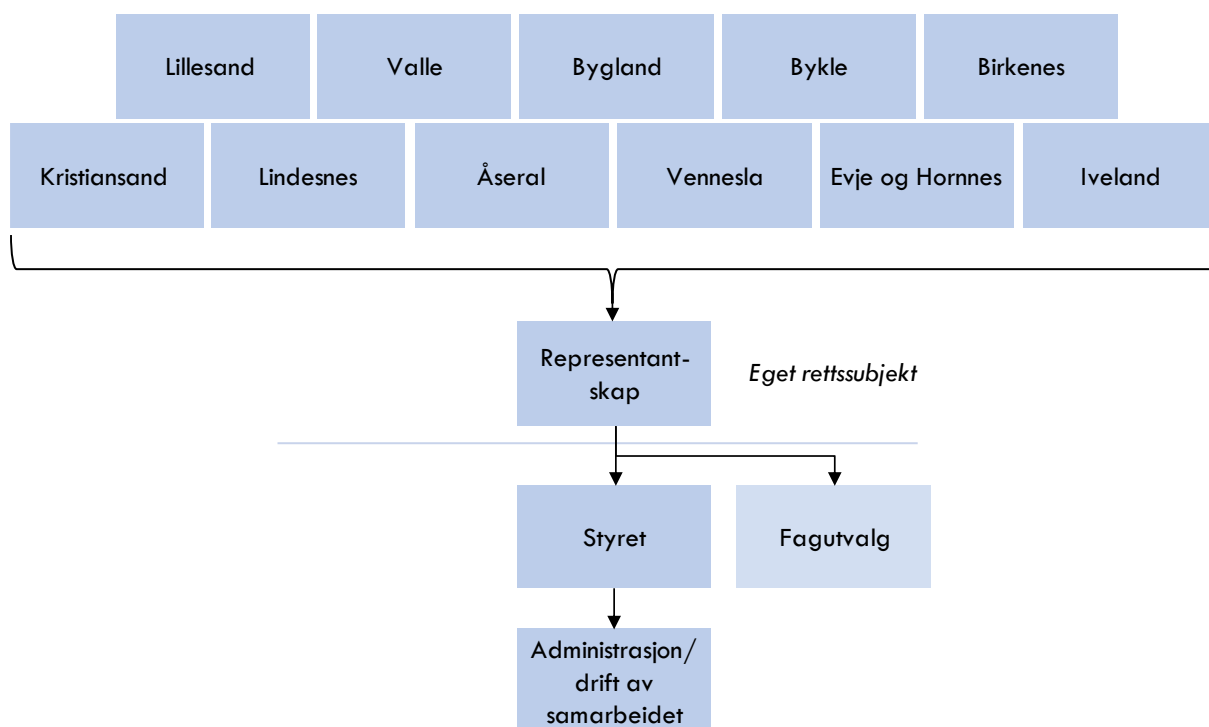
Lillesand

Valle

Bygland

Bykle

Birkenes

Kristiansand

Lindesnes

Åseral

Vennesla

Evje og Hornnes

Iveland

Representantskap

Eget rettssubjekt

Styret

Fagutvalg

Administrasjon/ drift av samarbeidet